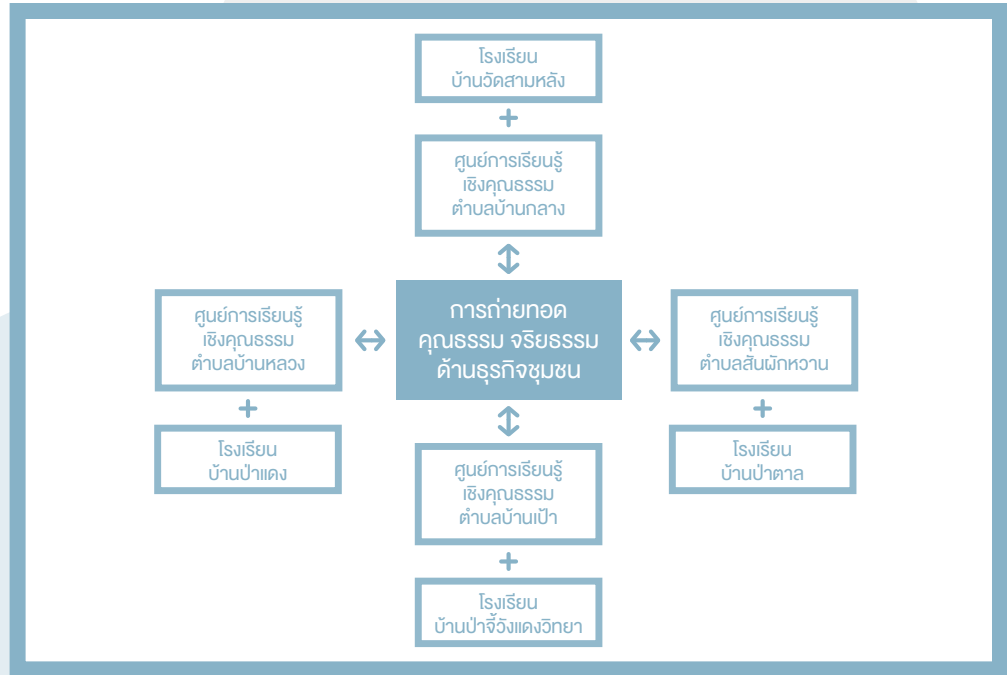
โรงเรียน
บ้านวัดสามหลัง

+

ศูนย์การเรียนรู้
เชิงคุณธรรม
ตำบลบ้านกลาง

ศูนย์การเรียนรู้
เชิงคุณธรรม
ตำบลบ้านหลวง

+

โรงเรียน
บ้านป่าแดง

การถ่ายทอด
คุณธรรม จริยธรรม
ด้านธุรกิจชุมชน

ศูนย์การเรียนรู้
เชิงคุณธรรม
ตำบลสันผักหวาน

+

โรงเรียน
บ้านป่าตาล

ศูนย์การเรียนรู้
เชิงคุณธรรม
ตำบลบ้านเป้า

+

โรงเรียน
บ้านป่าจี้วังแดงวิทยา